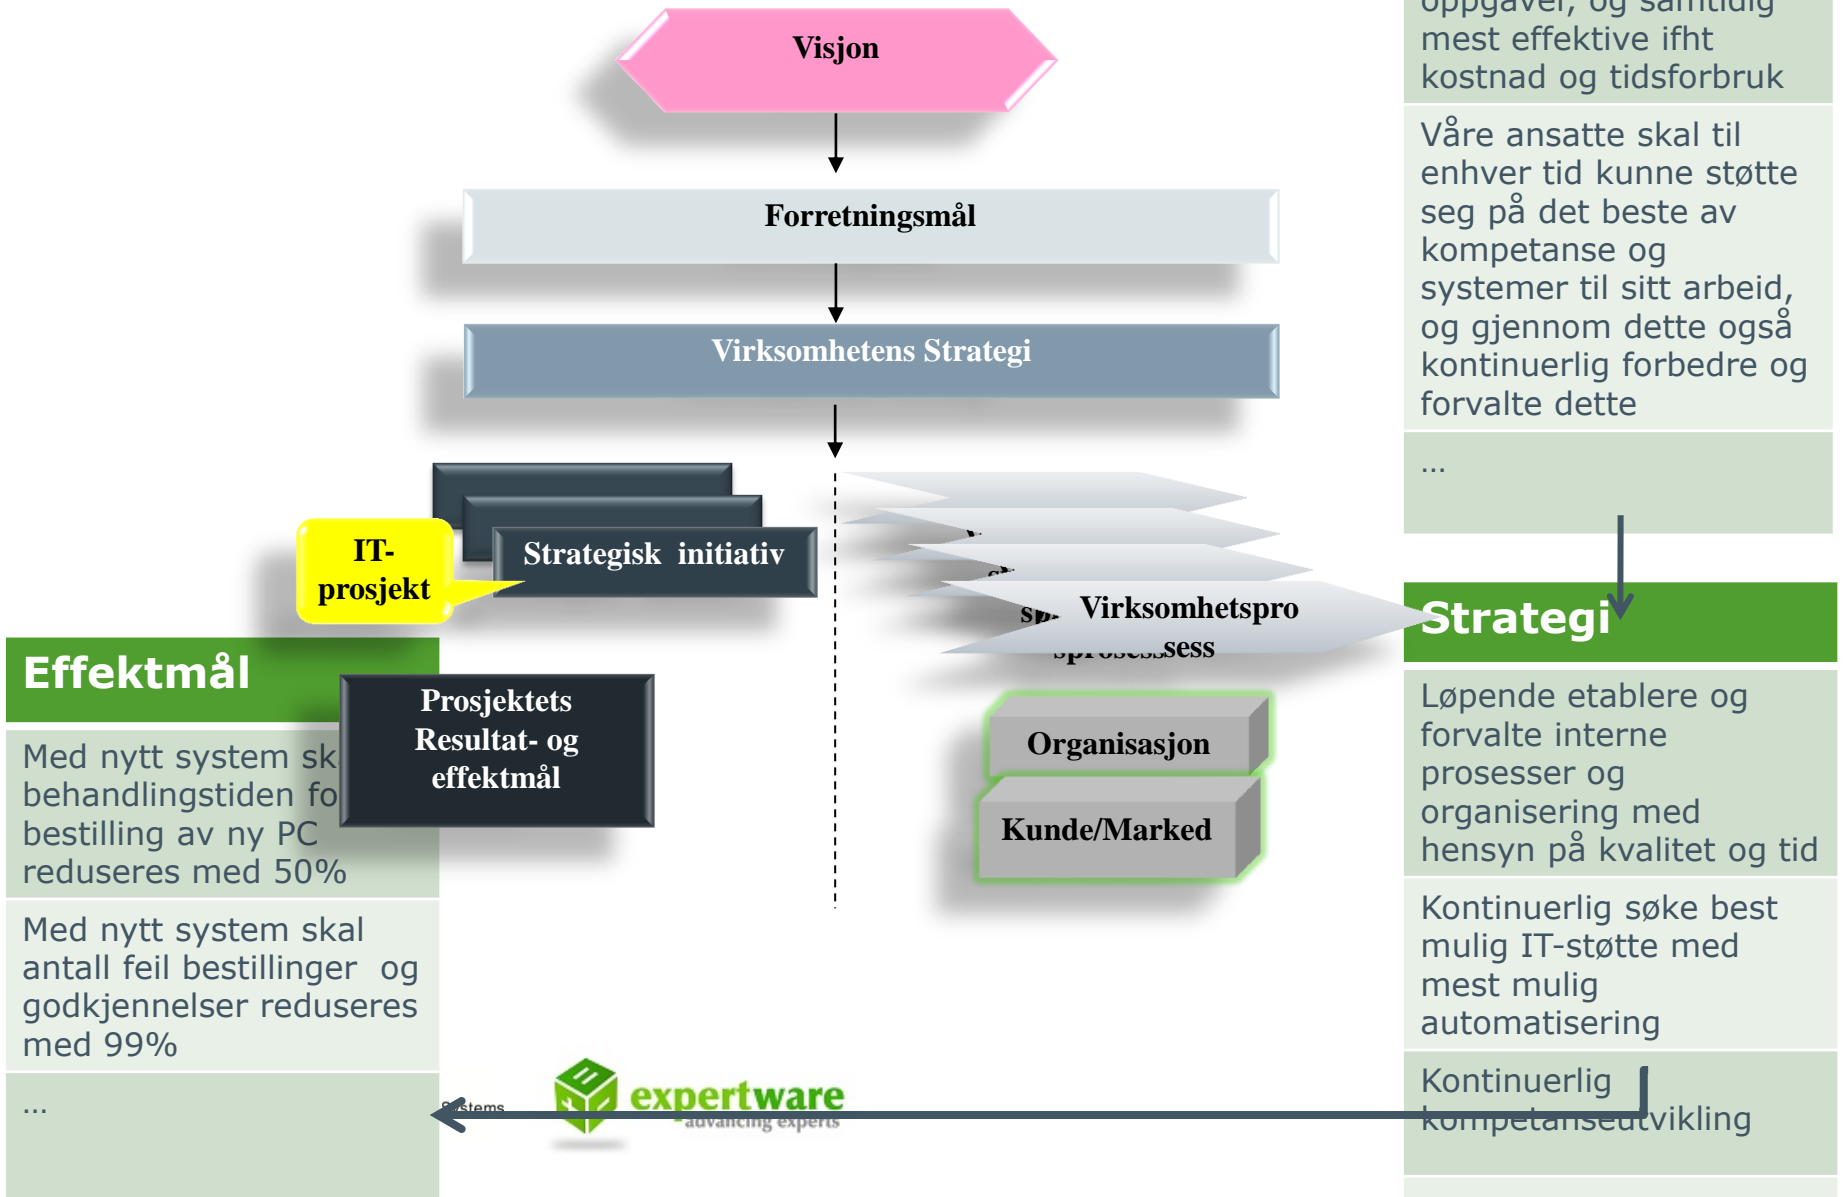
oppgaver, og samtidig mest effektive ifht kostnad og tidsforbruk

Våre ansatte skal til enhver tid kunne støtte seg på det beste av kompetanse og systemer til sitt arbeid, og gjennom dette også kontinuerlig forbedre og forvalte dette

...

Visjon

Forretningsmål

Virksomhetens Strategi

IT-prosjekt

Strategisk initiativ

Virksomhetsprosess

Strategi

Effektmål

Prosjektets Resultat- og effektmål

Organisasjon

Kunde/Marked

Med nytt system sk behandlingstiden fo bestilling av ny PC reduseres med 50%

Med nytt system skal antall feil bestillinger og godkjennelser reduseres med 99%

...

Løpende etablere og forvalte interne prosesser og organisering med hensyn på kvalitet og tid

Kontinuerlig søke best mulig IT-støtte med mest mulig automatisering

Kontinuerlig kompetanseutvikling

Systems

expertware
advancing experts